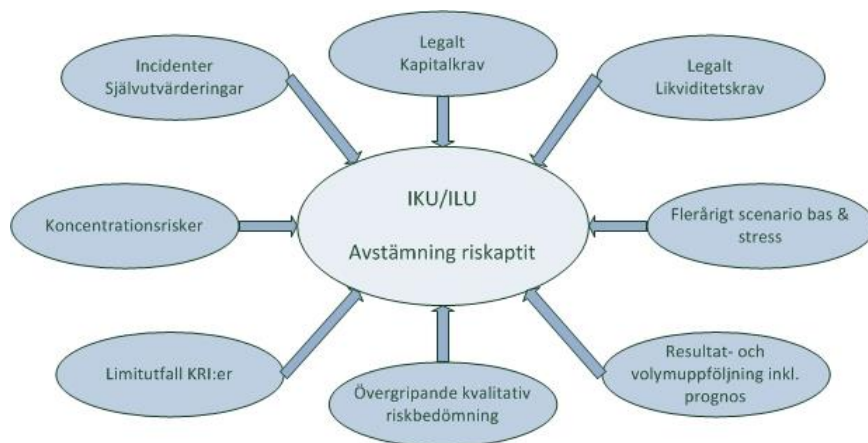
Incidenter
Självutvärderingar

Legalt
Kapitalkrav

Legalt
Likviditetskrav

Koncentrationsrisker

IKU/ILU

Avstämning riskaptit

Flerårigt scenario bas & stress

Limitutfall KRI:er

Övergripande kvalitativ riskbedömning

Resultat- och volymuppföljning inkl. prognos